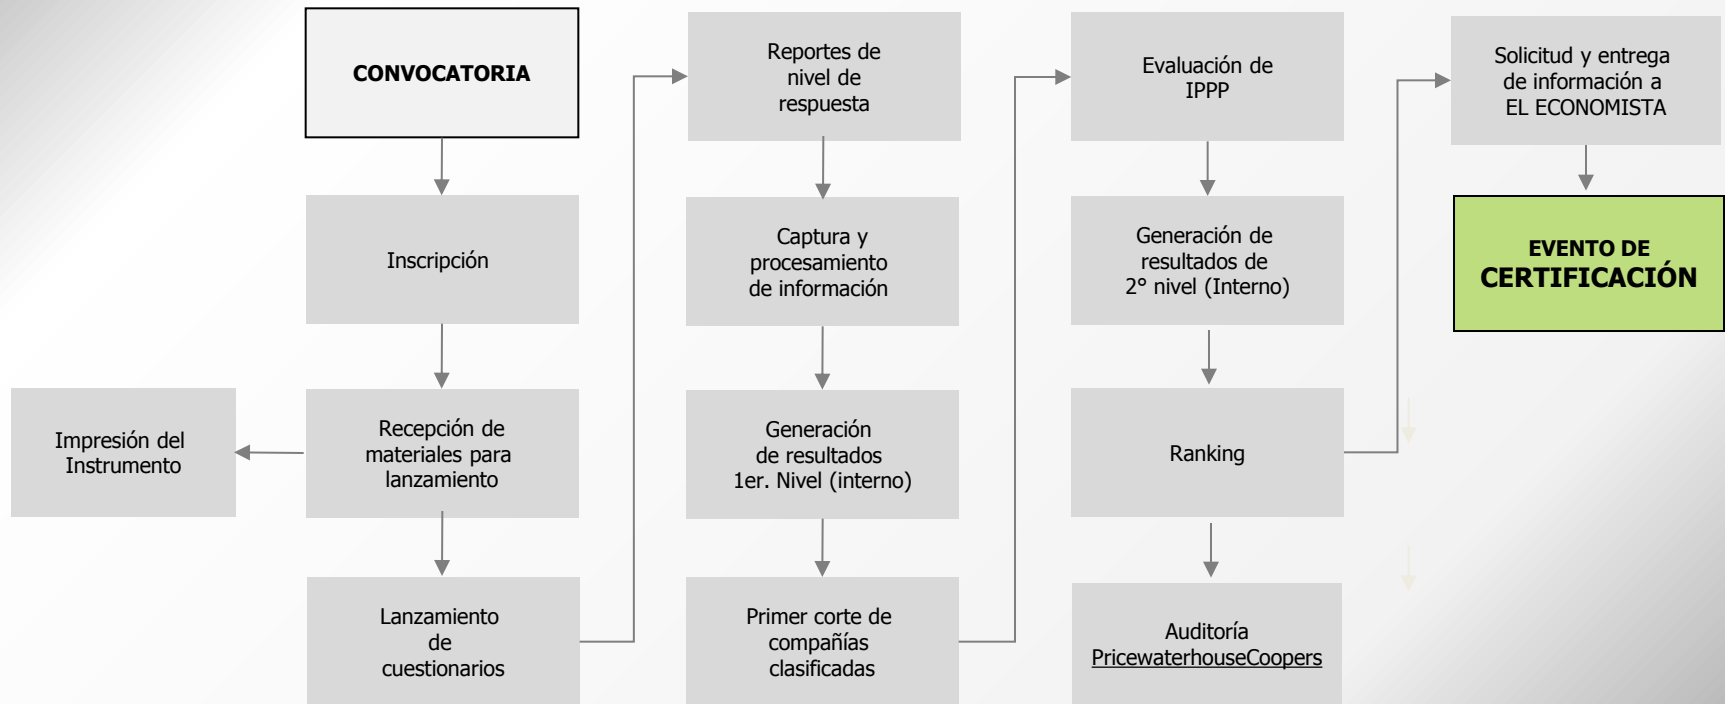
CONVOCATORIA

Inscripción

Recepción de materiales para lanzamiento

Impresión del Instrumento

Lanzamiento de cuestionarios

Reportes de nivel de respuesta

Captura y procesamiento de información

Generación de resultados 1er. Nivel (interno)

Primer corte de compañías clasificadas

Evaluación de IPPP

Generación de resultados de 2° nivel (Interno)

Ranking

Auditoría PricewaterhouseCoopers

Solicitud y entrega de información a EL ECONOMISTA

EVENTO DE CERTIFICACIÓN